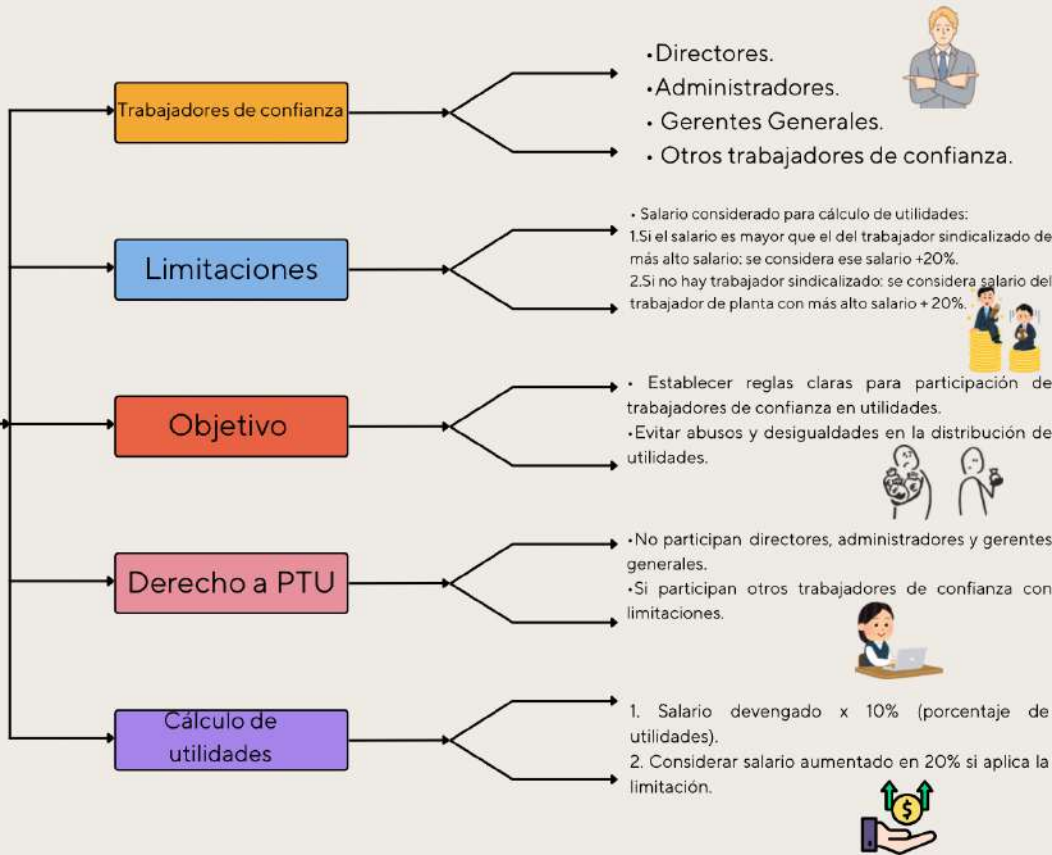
Trabajadores de confianza

•Directores.
•Administradores.
• Gerentes Generales.
• Otros trabajadores de confianza.

Limitaciones

• Salario considerado para cálculo de utilidades:
1.Si el salario es mayor que el del trabajador sindicalizado de más alto salario: se considera ese salario +20%.
2.Si no hay trabajador sindicalizado: se considera salario del trabajador de planta con más alto salario + 20%.

Objetivo

• Establecer reglas claras para participación de trabajadores de confianza en utilidades.
•Evitar abusos y desigualdades en la distribución de utilidades.

Derecho a PTU

•No participan directores, administradores y gerentes generales.
•Si participan otros trabajadores de confianza con limitaciones.

Cálculo de utilidades

1. Salario devengado x 10% (porcentaje de utilidades).
2. Considerar salario aumentado en 20% si aplica la limitación.